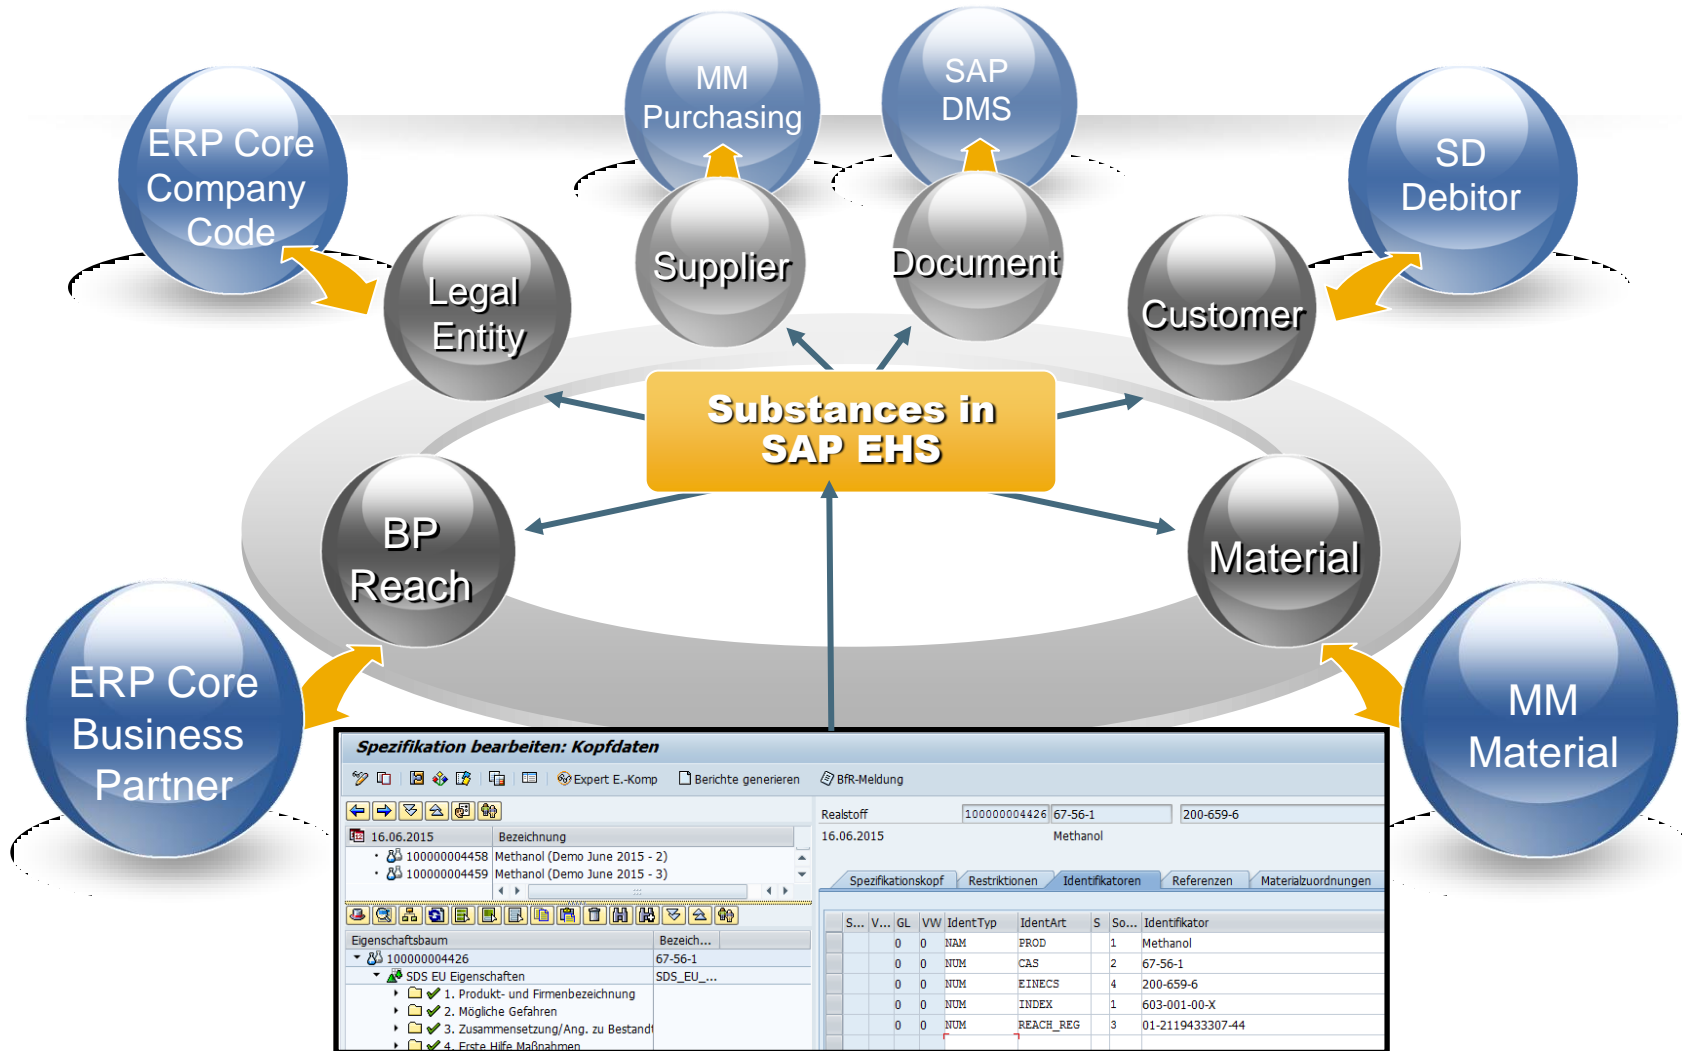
ERP Core Company Code

MM Purchasing

SAP DMS

SD Debitor

Legal Entity

Supplier

Document

Customer

Substances in SAP EHS

BP Reach

Material

ERP Core Business Partner

MM Material

Spezifikation bearbeiten: Kopfdaten

Expert E.-Komp   Berichte generieren   BfR-Meldung

16.06.2015   Bezeichnung
100000004458 Methanol (Demo June 2015 - 2)
100000004459 Methanol (Demo June 2015 - 3)

Realstoff   100000004426   67-56-1   200-659-6
16.06.2015   Methanol

Spezifikationskopf   Restriktionen   Identifikatoren   Referenzen   Materialzuordnungen

Eigenschaftsbaum   Bezeich...
100000004426   67-56-1
SDS EU Eigenschaften   SDS_EU_...
1. Produkt- und Firmenbezeichnung
2. Mögliche Gefahren
3. Zusammensetzung/Ang. zu Bestand
4. Erste Hilfe Maßnahmen

| S... | V... | GL | VW | IdentTyp | IdentArt | S | So... | Identifikator |
|---|---|---|---|---|---|---|---|---|
| | | 0 | 0 | NAM | PROD | | 1 | Methanol |
| | | 0 | 0 | NUM | CAS | | 2 | 67-56-1 |
| | | 0 | 0 | NUM | EINECS | | 4 | 200-659-6 |
| | | 0 | 0 | NUM | INDEX | | 1 | 603-001-00-X |
| | | 0 | 0 | NUM | REACH_REG | | 3 | 01-2119433307-44 |